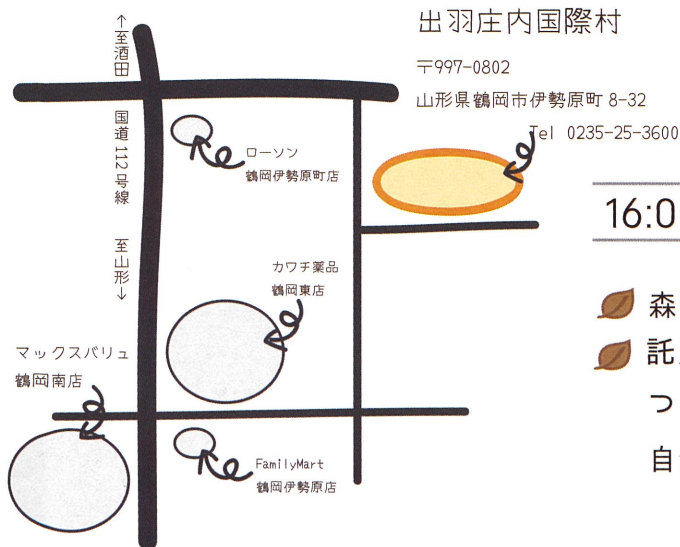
↑至酒田

国道112号線

至山形↓

ローソン
鶴岡伊勢原町店

カワチ薬品
鶴岡東店

マックスバリュ
鶴岡南店

FamilyMart
鶴岡伊勢原店

出羽庄内国際村

〒997-0802

山形県鶴岡市伊勢原町 8-32

Tel 0235-25-3600

16:0

森

託

つ

自